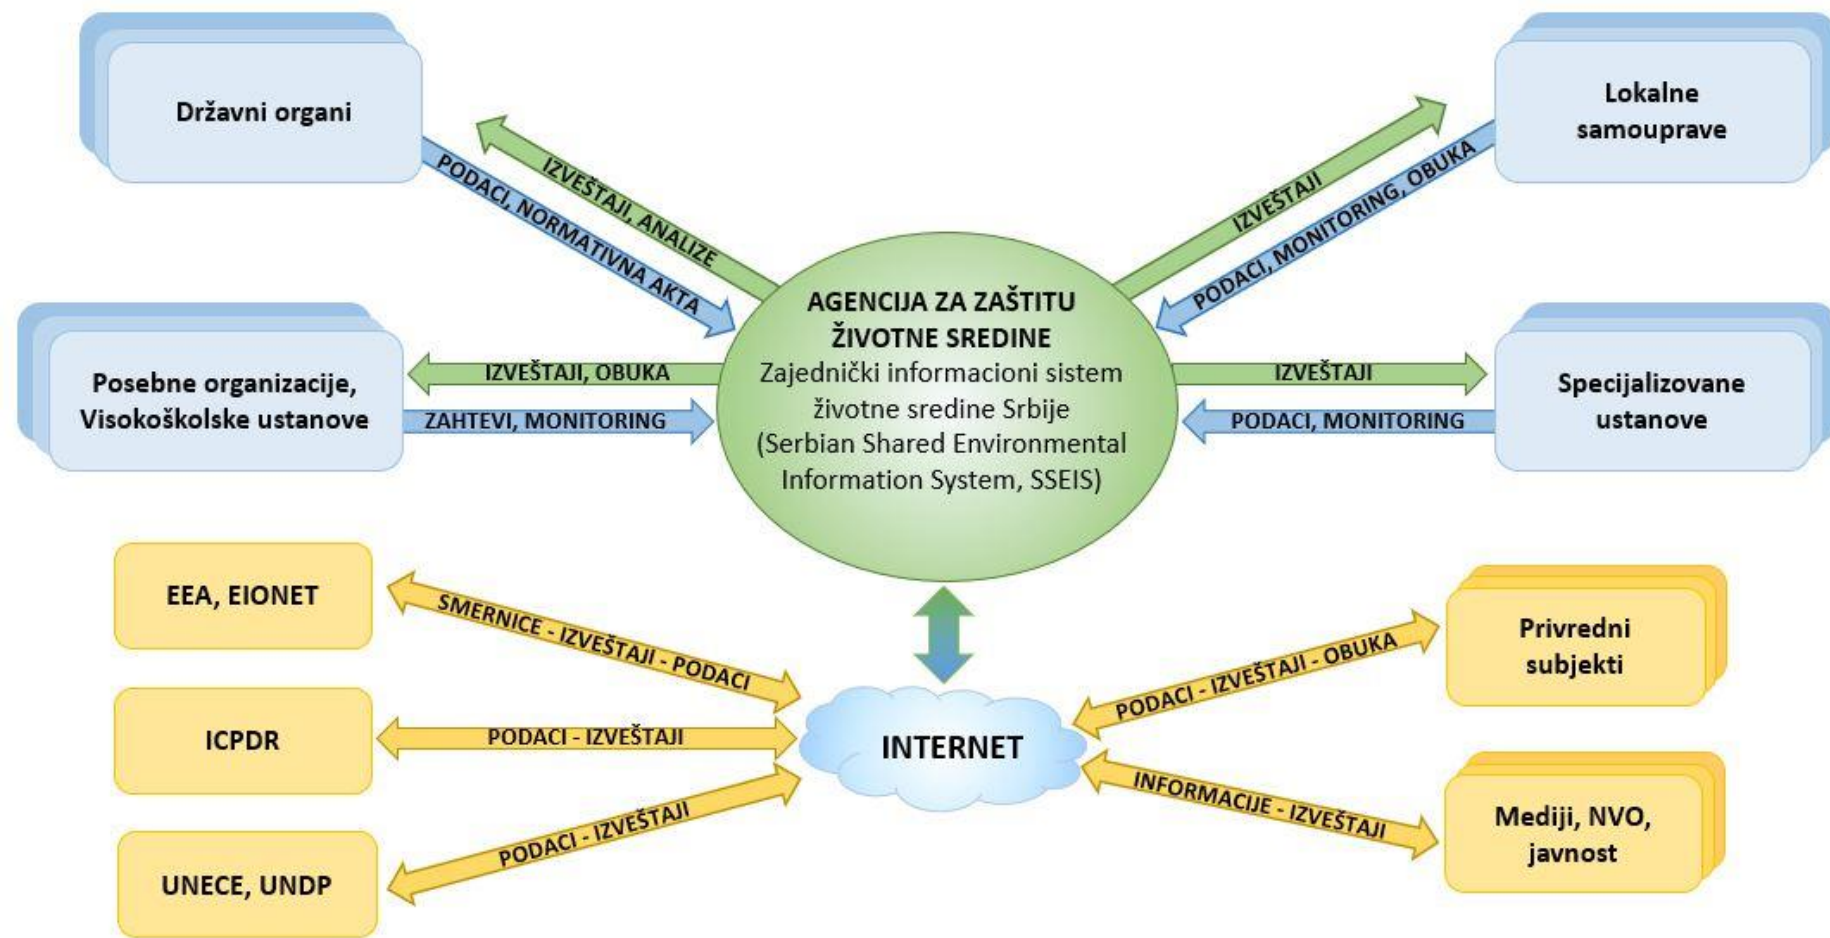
Državni organi

IZVEŠTAJI, ANALIZE

PODACI, NORMATIVNA AKTA

Lokalne samouprave

IZVEŠTAJI

PODACI, MONITORING, OBUKA

Posebne organizacije, Visokoškolske ustanove

IZVEŠTAJI, OBUKA

ZAHTEVI, MONITORING

AGENCIJA ZA ZAŠTITU ŽIVOTNE SREDINE
Zajednički informacioni sistem životne sredine Srbije (Serbian Shared Environmental Information System, SSEIS)

IZVEŠTAJI

PODACI, MONITORING

Specijalizovane ustanove

EEA, EIONET

SMERNICE - IZVEŠTAJI - PODACI

ICPDR

PODACI - IZVEŠTAJI

UNECE, UNDP

PODACI - IZVEŠTAJI

INTERNET

PODACI - IZVEŠTAJI - OBUKA

Privredni subjekti

INFORMACIJE - IZVEŠTAJI

Mediji, NVO, javnost